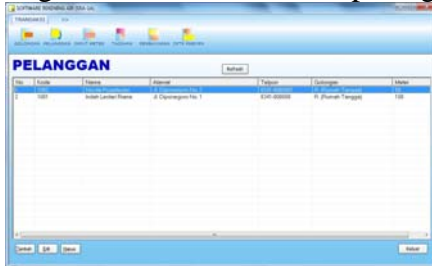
SOFTWARE BILLING AIR

TRANSAKSI

PELANGGAN

Refresh

| No | Kode | Nama | Alamat | Telpon | Golongan | Meter |
|---|---|---|---|---|---|---|
| 1 | 1001 | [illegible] | Jl. Diponegoro No 1 | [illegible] | R. (Rumah Tangga) | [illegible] |
| 2 | 1001 | Indah Lestari Rizna | Jl. Diponegoro No 1 | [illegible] | R. (Rumah Tangga) | 100 |

Tambah Edit Hapus

Keluar